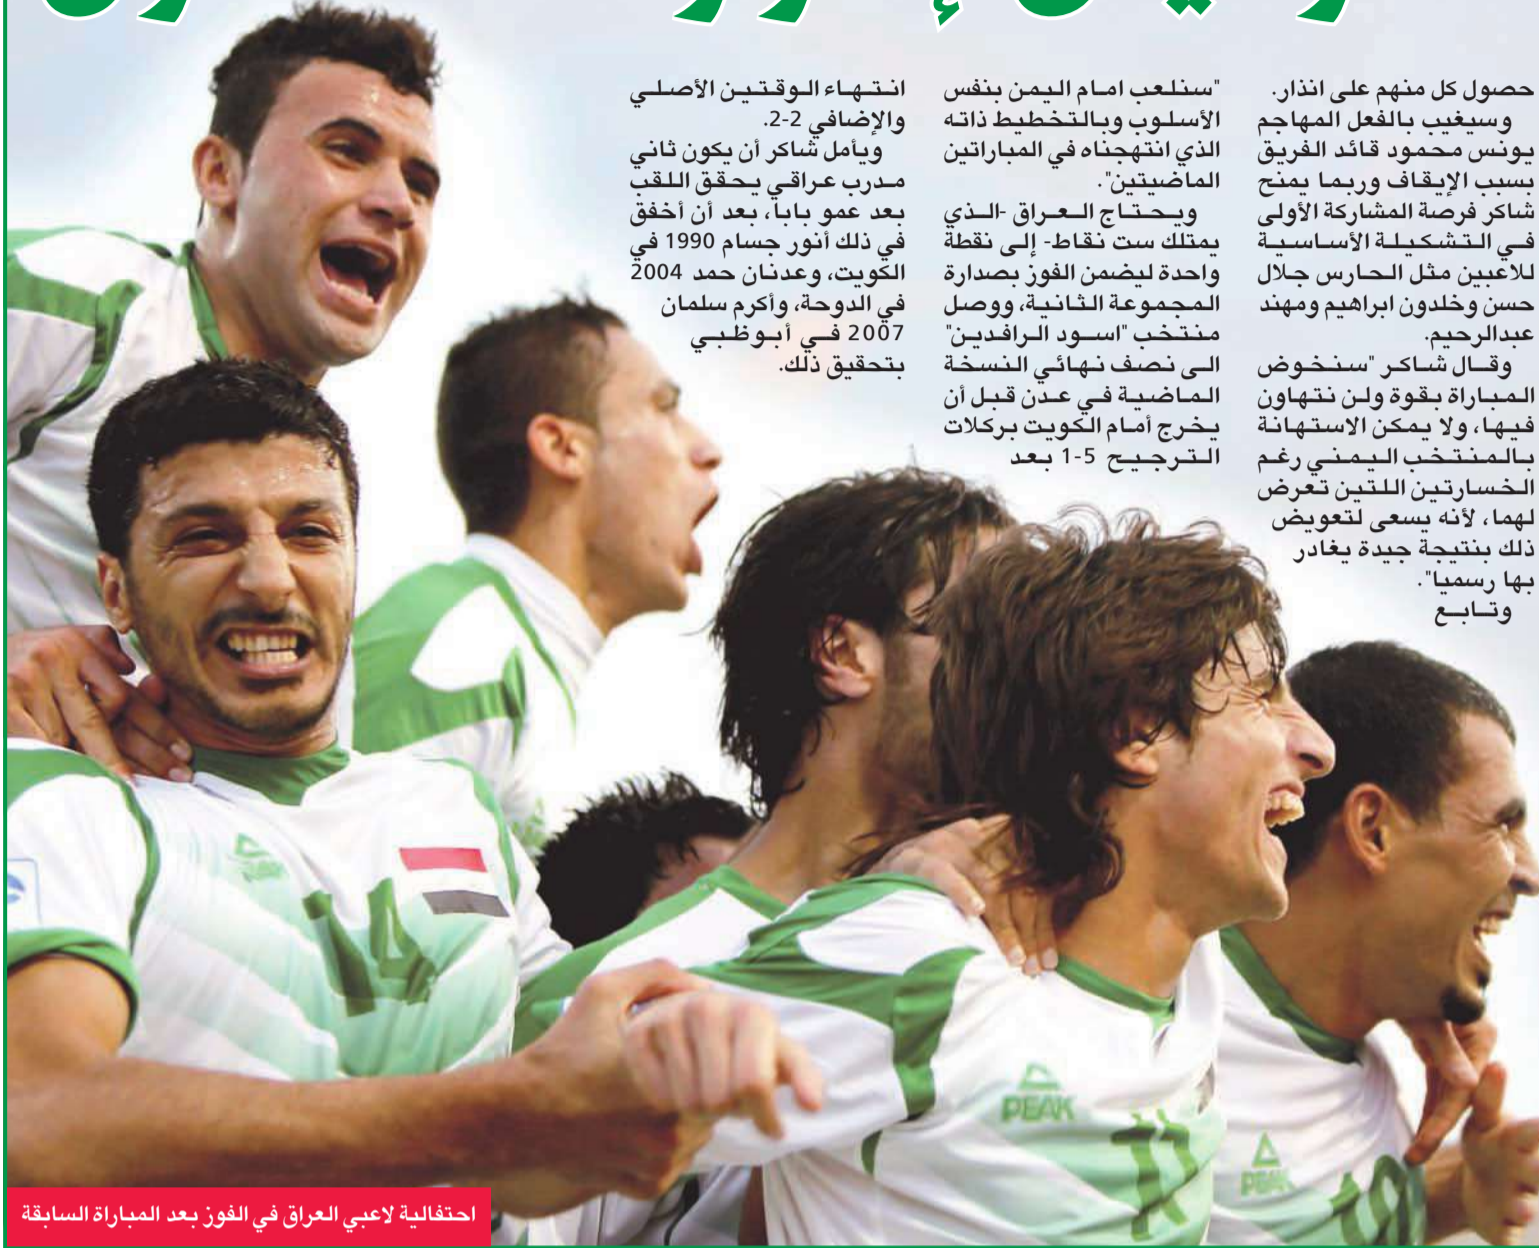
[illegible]

حصول كل منهم على انذار.
وسيغيب بالفعل المهاجم يونس محمود قائد الفريق بسبب الإيقاف وربما يمنح شاكر فرصة المشاركة الأولى في التشكيلة الأساسية للاعبين مثل الحارس جلال حسن وخلدون ابراهيم ومهند عبدالرحيم.
وقال شاكر "سنخوض المباراة بقوة ولن نتهاون فيها، ولا يمكن الاستهانة بالمنتخب اليمني رغم الخسارتين اللتين تعرض لهما، لأنه يسعى لتعويض ذلك بنتيجة جيدة يغادر بها رسميا".
وتابع

"سنلعب امام اليمن بنفس الأسلوب وبالتخطيط ذاته الذي انتهجناه في المباراتين الماضيتين".
ويحتاج العراق -الذي يمتلك ست نقاط- إلى نقطة واحدة ليضمن الفوز بصدارة المجموعة الثانية، ووصل منتخب "اسود الرافدين" الى نصف نهائي النسخة الماضية في عدن قبل أن يخرج أمام الكويت بركلات الترجيح 5-1 بعد

انتهاء الوقتين الأصلي والإضافي 2-2.
ويأمل شاكر أن يكون ثاني مدرب عراقي يحقق اللقب بعد عمو بابا، بعد أن أخفق في ذلك أنور جسام 1990 في الكويت، وعدنان حمد 2004 في الدوحة، وأكرم سلمان 2007 في أبوظبي بتحقيق ذلك.

PEAK

احتفالية لاعبي العراق في الفوز بعد المباراة السابقة